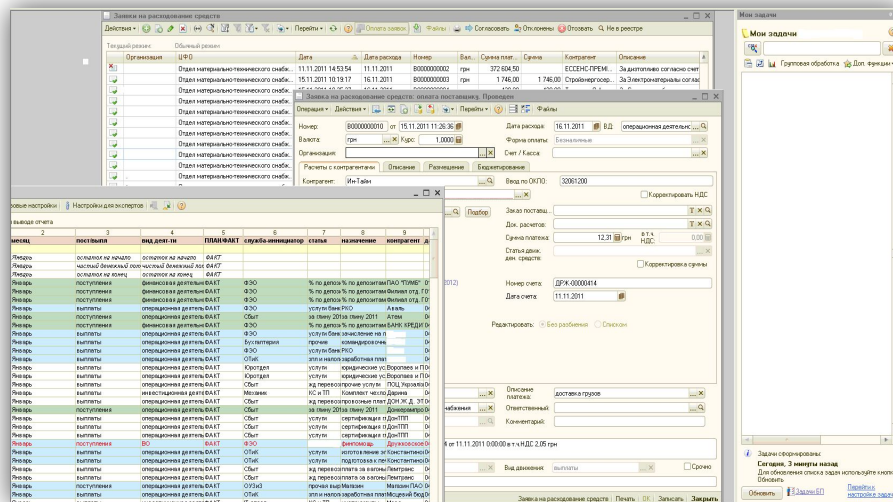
Заявки на расходование средств

Действия • | Перейти • | Оплата заявок | Файлы | Согласовать | Отклонены | Отозвать | Не в реестре

Тяговый режим | Обычный режим

| Организация | ЦФО | Дата | Дата расхода | Номер | Вал... | Сумма платежа | Сумма | Контрагент | Описание |
|---|---|---|---|---|---|---|---|---|---|
| | Отдел материально-технического снабж... | 11.11.2011 14:53:54 | 11.11.2011 | В000000002 | грн | 372 604,50 | | ЕССЕНС ПРЕМІ... | За Электроматериалы соглас |
| | Отдел материально-технического снабж... | 15.11.2011 10:19:17 | 16.11.2011 | В000000003 | грн | 1 746,00 | 1 746,00 | Стройэнергосер... | За Электроматериалы соглас |
| | Отдел материально-технического снабж... | | | | | | | | |
| | Отдел материально-технического снабж... | | | | | | | | |
| | Отдел материально-технического снабж... | | | | | | | | |
| | Отдел материально-технического снабж... | | | | | | | | |
| | Отдел материально-технического снабж... | | | | | | | | |
| | Отдел материально-технического снабж... | | | | | | | | |

Заявка на расходование средств: оплата поставщику. Проведен

Операции • | Действия • | Перейти • | Файлы

Номер: В000000010 от 15.11.2011 11:26:36
Валюта: грн | Курс: 1,0000
Организация:
Дата расхода: 16.11.2011 | ВД: операционная деятельнос
Форма оплаты: Безналичные
Счет / Касса:

Расчеты с контрагентами | Описание | Размещение | Бюджетирование

Контрагент: Ин-Тайм
Ввод по ОКПО: 32061200
Корректировать НДС
Подбор
Заказ поставщ...:
Док. расчетов:
Сумма платежа: 12,31 грн | в т.ч. НДС: 0,00
Статья движ. ден. средств:
Корректировка суммы
Номер счета: ДРЖ-00000414
Дата счета: 11.11.2011
Редактировать: Без разбиения | Списком
Описание платежа: доставка грузов
Ответственный:
Комментарий:
4 от 11.11.2011 0:00:00 в т.ч.НДС 2,05 грн
Вид движения: выплаты
Срочно
Заявка на расходование средств | Печать | ОК | Записать | Закрыть

Мои задачи
Мои задачи
Групповая обработка | Доп. функции
Задачи сформированы:
Сегодня, 3 минуты назад
Для обновления списка задач используйте кнопку Обновить
Обновить | Задачи БП | Перейти к настройке задач

новые настройки | Настройки для экспертов
выводе отчета

| 1 месяц | 3 поступила | 4 вид деят-ти | 5 ПЛАНФАКТ | 6 служба-инициатор | 7 статья | 8 назначение | 9 контрагент |
|---|---|---|---|---|---|---|---|
| Январь | остаток на начало | остаток на начало | ФАКТ | | | | |
| Январь | чистый денежный пот | чистый денежный пот | ФАКТ | | | | |
| Январь | остаток на конец | остаток на конец | ФАКТ | | | | |
| Январь | поступления | финансовая деятельн | ФАКТ | ФЭО | % по депоз | % по депозитам | ПАО "ПУМБ" |
| Январь | поступления | финансовая деятельн | ФАКТ | ФЭО | % по депоз | % по депозитам | Филиал отд. |
| Январь | поступления | финансовая деятельн | ФАКТ | ФЭО | % по депоз | % по депозитам | Филиал отд. |
| Январь | выплаты | операционная деятельн | ФАКТ | ФЭО | услуги банк | РКО | Аваль |
| Январь | поступления | операционная деятельн | ФАКТ | Сбыт | за тяну 20 | за тяну зачисление на | Атем |
| Январь | поступления | финансовая деятельн | ФАКТ | ФЭО | % по депоз | % по депозитам | БАНК КРЕДИ |
| Январь | выплаты | операционная деятельн | ФАКТ | ФЭО | услуги банк | РКО | |
| Январь | выплаты | операционная деятельн | ФАКТ | Бухгалтерия | прочие | командировочн | |
| Январь | выплаты | операционная деятельн | ФАКТ | ФЭО | услуги банк | РКО | |
| Январь | выплаты | операционная деятельн | ФАКТ | ОТиК | зп и налоги | заработная плат | |
| Январь | выплаты | операционная деятельн | ФАКТ | Юротдел | услуги | юридические услу | Воропаев |
| Январь | выплаты | операционная деятельн | ФАКТ | Юротдел | услуги | юридические услу | Воропаев |
| Январь | выплаты | операционная деятельн | ФАКТ | Сбыт | жд перевоз | юридические услу | ПОЦ Укрзали |
| Январь | выплаты | инвестиционная деятельн | ФАКТ | Механик | КС и ТП | Комплект чек | Дарина |
| Январь | выплаты | операционная деятельн | ФАКТ | Сбыт | жд перевоз | перевозка жд | ДОН ЖД Э |
| Январь | поступления | операционная деятельн | ФАКТ | Сбыт | за тяну 20 | за тяну зачисление | Донкерамтр |
| Январь | выплаты | операционная деятельн | ФАКТ | Сбыт | услуги | сертификация п | ДонТПП |
| Январь | выплаты | операционная деятельн | ФАКТ | Сбыт | услуги | сертификация п | ДонТПП |
| Январь | поступления | ВО | ФАКТ | ФЭО | | финпомощь | Дружковское |
| Январь | выплаты | операционная деятельн | ФАКТ | ОТиК | услуги | изготовление эт | Константино |
| Январь | выплаты | операционная деятельн | ФАКТ | ОТиК | услуги | подготовка к ле | Константино |
| Январь | выплаты | операционная деятельн | ФАКТ | Сбыт | жд перевоз | перевозка за вагоны | Лемтранс |
| Январь | выплаты | операционная деятельн | ФАКТ | Сбыт | жд перевоз | перевозка за вагоны | Лемтранс |
| Январь | выплаты | операционная деятельн | ФАКТ | ОУЗиЗ | прочая выр | Магазин | Магазин ПАО |
| Январь | выплаты | операционная деятельн | ФАКТ | ОТиК | зп и налоги | заработная плат | Мсцекий Бел |